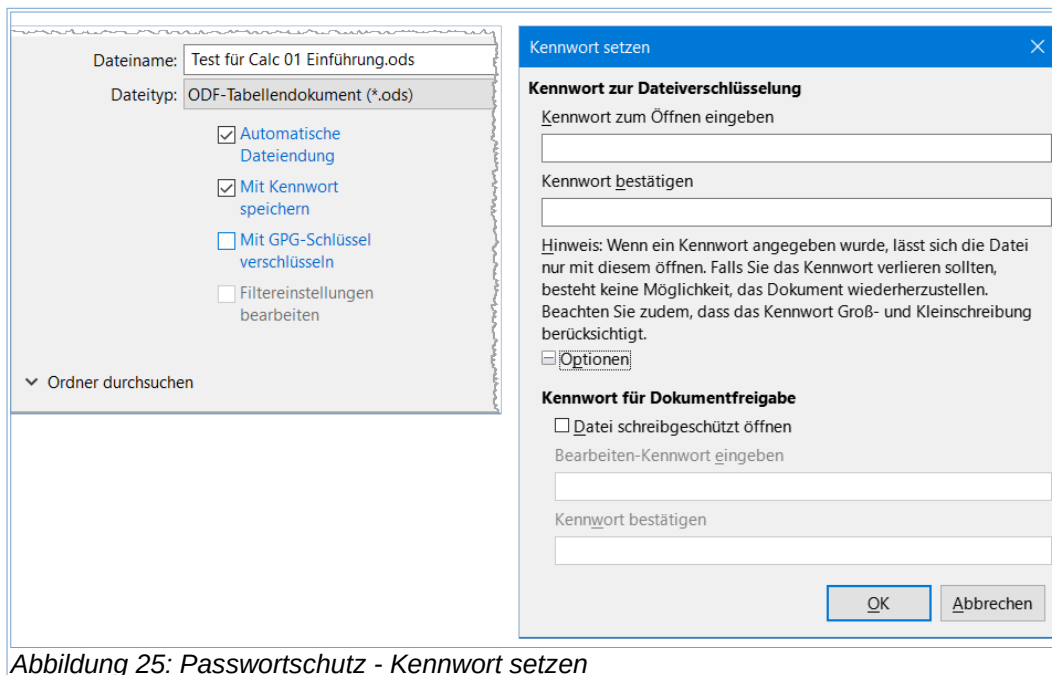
Dateiname: Test für Calc 01 Einführung.ods

Dateityp: ODF-Tabellendokument (*.ods)

Automatische Dateiendung

Mit Kennwort speichern

Mit GPG-Schlüssel verschlüsseln

Filtereinstellungen bearbeiten

Ordner durchsuchen

Kennwort setzen

Kennwort zur Dateiverschlüsselung

Kennwort zum Öffnen eingeben

Kennwort bestätigen

Hinweis: Wenn ein Kennwort angegeben wurde, lässt sich die Datei nur mit diesem öffnen. Falls Sie das Kennwort verlieren sollten, besteht keine Möglichkeit, das Dokument wiederherzustellen. Beachten Sie zudem, dass das Kennwort Groß- und Kleinschreibung berücksichtigt.

Optionen

Kennwort für Dokumentfreigabe

Datei schreibgeschützt öffnen

Bearbeiten-Kennwort eingeben

Kennwort bestätigen

OK

Abbrechen

Abbildung 25: Passwortschutz - Kennwort setzen